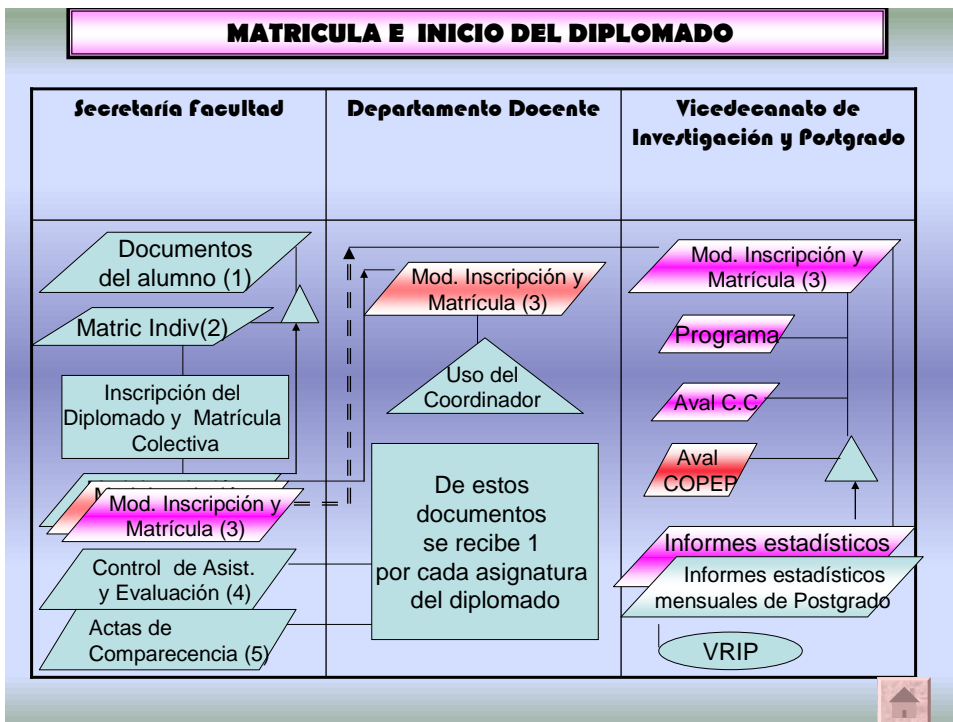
MATRICULA E INICIO DEL DIPLOMADO

Secretaría Facultad

Departamento Docente

Vicedecanato de Investigación y Postgrado

Documentos del alumno (1)

Matric Indiv(2)

Inscripción del Diplomado y Matrícula Colectiva

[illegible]

Mod. Inscripción y Matrícula (3)

Control de Asist. y Evaluación (4)

Actas de Comparecencia (5)

Mod. Inscripción y Matrícula (3)

Uso del Coordinador

De estos documentos se recibe 1 por cada asignatura del diplomado

Mod. Inscripción y Matrícula (3)

Programa

Aval C.C

Aval COPEP

Informes estadísticos

Informes estadísticos mensuales de Postgrado

VRIP